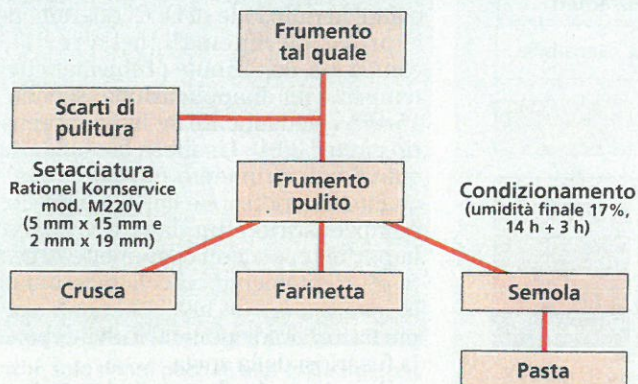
Frumento tal quale

Scarti di pulitura

Setacciatura
Rationel Kornservice mod. M220V
(5 mm x 15 mm e 2 mm x 19 mm)

Frumento pulito

Condizionamento
(umidità finale 17%, 14 h + 3 h)

Crusca

Farinetta

Semola

Pasta